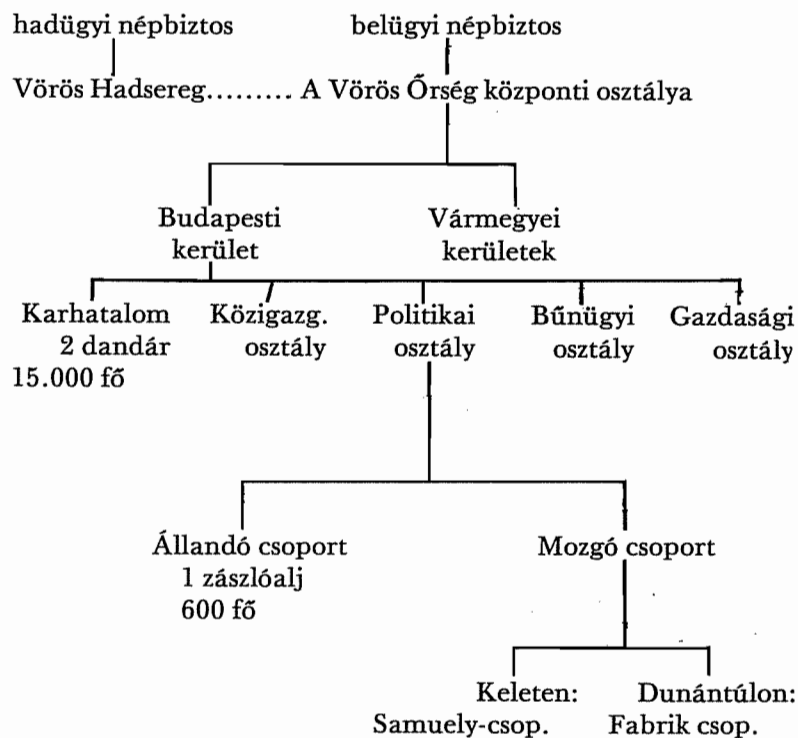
hadügyi népbiztos

belügyi népbiztos

Vörös Hadsereg......... A Vörös Őrség központi osztálya

Budapesti kerület

Vármegyei kerületek

Karhatalom 2 dandár 15.000 fő

Közigazg. osztály

Politikai osztály

Bűnügyi osztály

Gazdasági osztály

Állandó csoport 1 zászlóalj 600 fő

Mozgó csoport

Keleten: Samuely-csop.

Dunántúlon: Fabrik csop.